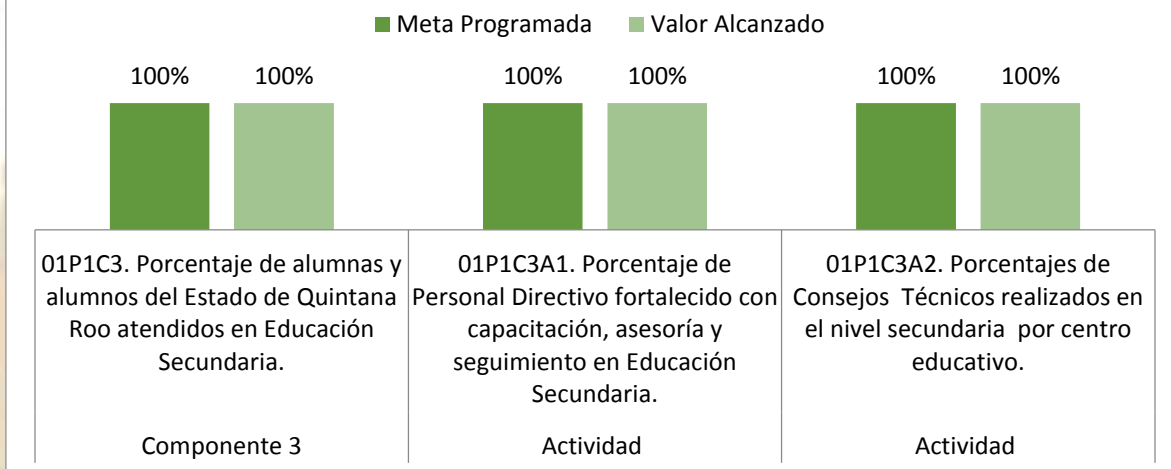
Meta Programada Valor Alcanzado

100% 100% 100% 100% 100% 100%

| 01P1C3. Porcentaje de alumnas y alumnos del Estado de Quintana Roo atendidos en Educación Secundaria. | 01P1C3A1. Porcentaje de Personal Directivo fortalecido con capacitación, asesoría y seguimiento en Educación Secundaria. | 01P1C3A2. Porcentajes de Consejos Técnicos realizados en el nivel secundaria por centro educativo. |
|---|---|---|
| Componente 3 | Actividad | Actividad |